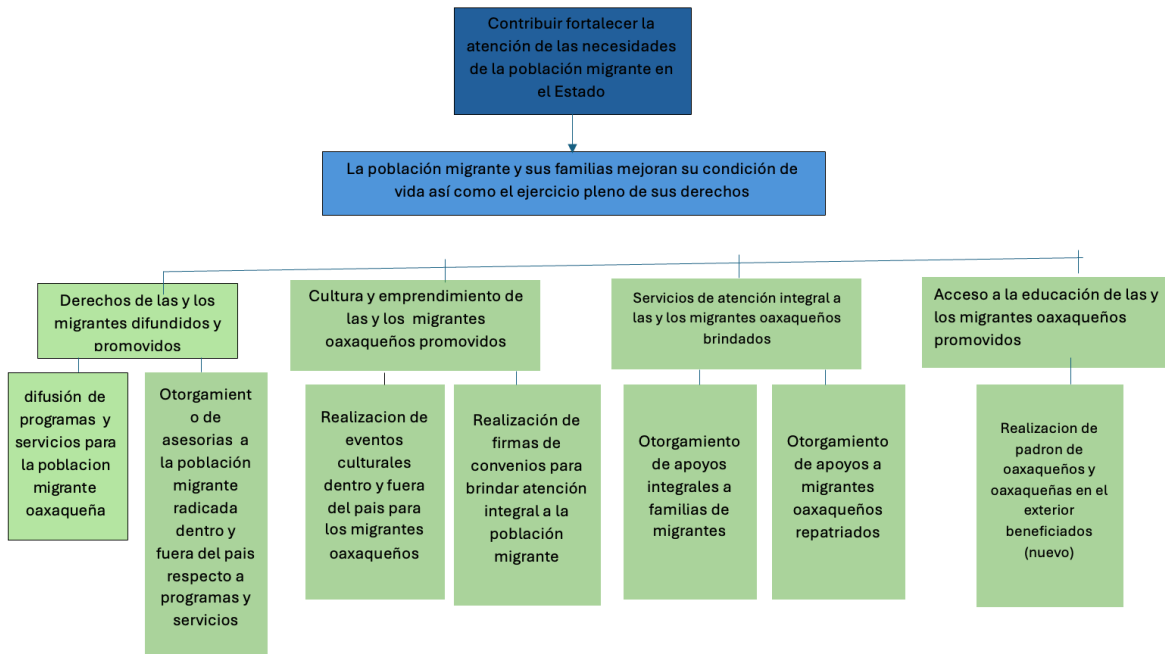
Contribuir fortalecer la atención de las necesidades de la población migrante en el Estado

La población migrante y sus familias mejoran su condición de vida así como el ejercicio pleno de sus derechos

Derechos de las y los migrantes difundidos y promovidos

difusión de programas y servicios para la poblacion migrante oaxaqueña

Otorgamiento de asesorias a la población migrante radicada dentro y fuera del pais respecto a programas y servicios

Cultura y emprendimiento de las y los migrantes oaxaqueños promovidos

Realizacion de eventos culturales dentro y fuera del pais para los migrantes oaxaqueños

Realización de firmas de convenios para brindar atención integral a la población migrante

Servicios de atención integral a las y los migrantes oaxaqueños brindados

Otorgamiento de apoyos integrales a familias de migrantes

Otorgamiento de apoyos a migrantes oaxaqueños repatriados

Acceso a la educación de las y los migrantes oaxaqueños promovidos

Realizacion de padron de oaxaqueños y oaxaqueñas en el exterior beneficiados (nuevo)